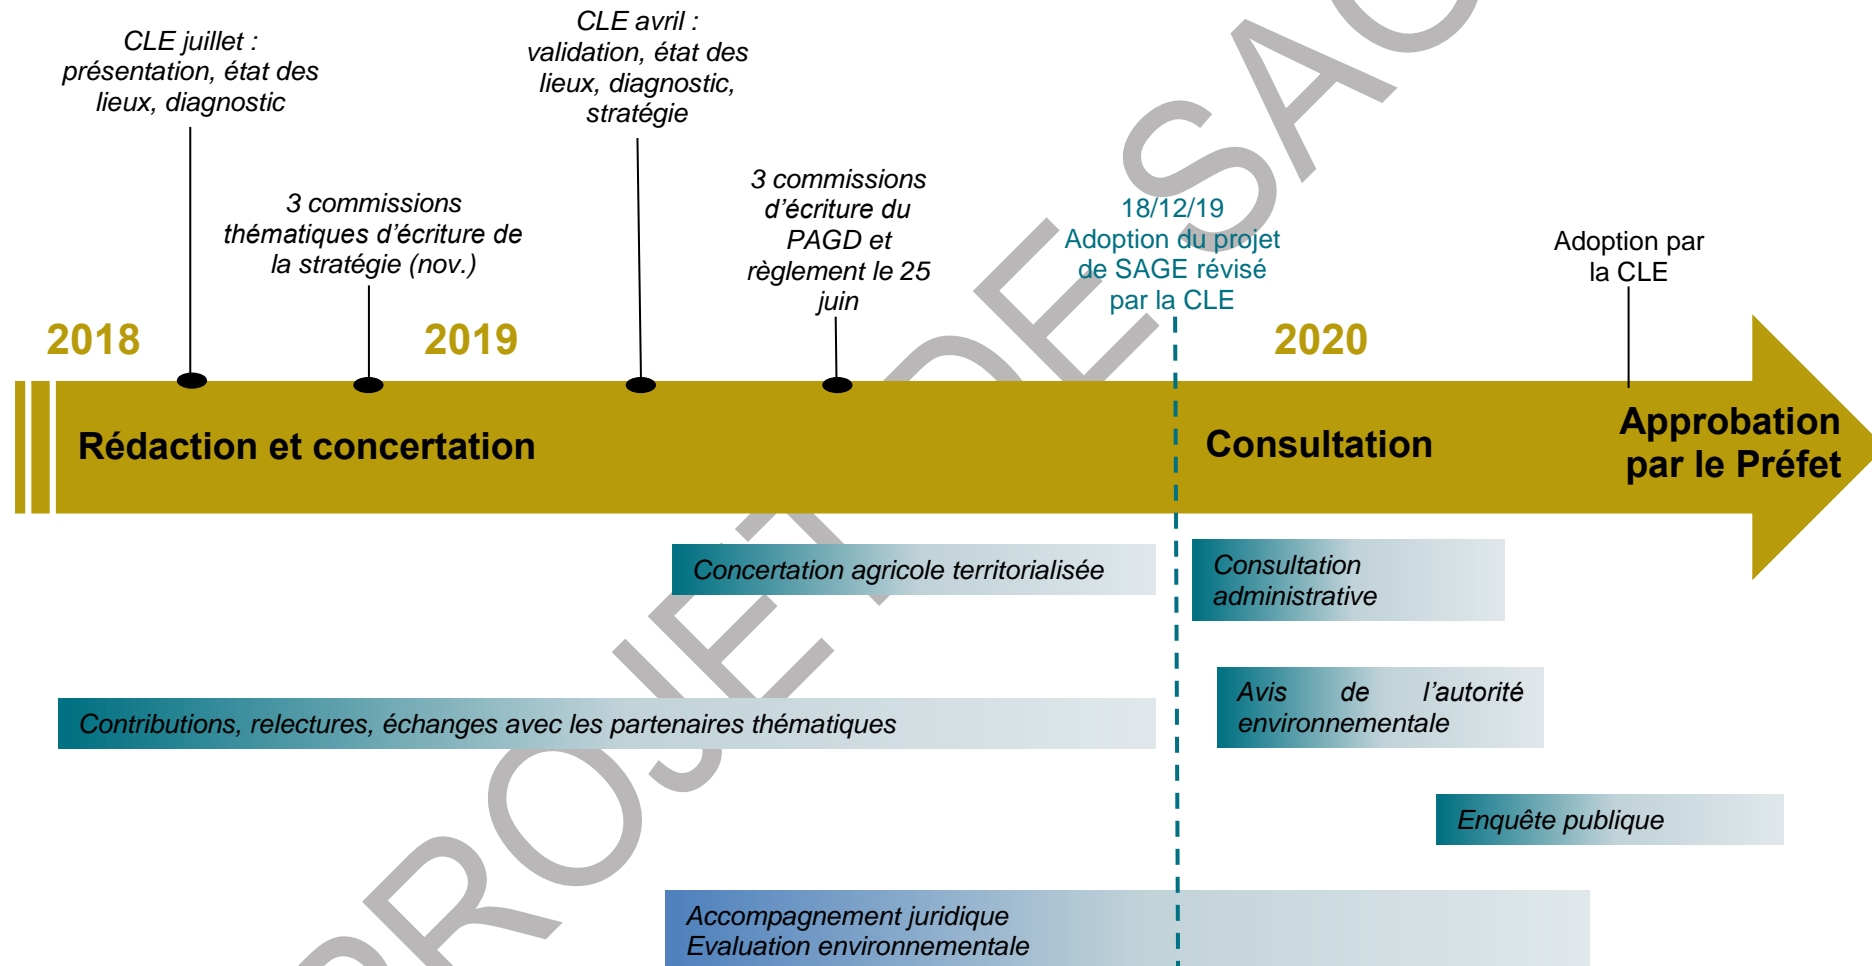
CLE juillet : présentation, état des lieux, diagnostic

CLE avril : validation, état des lieux, diagnostic, stratégie

3 commissions thématiques d'écriture de la stratégie (nov.)

3 commissions d'écriture du PAGD et règlement le 25 juin

18/12/19 Adoption du projet de SAGE révisé par la CLE

Adoption par la CLE

2018

2019

2020

Rédaction et concertation

Consultation

Approbation par le Préfet

Concertation agricole territorialisée

Consultation administrative

Avis de l'autorité environnementale

Contributions, relectures, échanges avec les partenaires thématiques

Enquête publique

Accompagnement juridique
Evaluation environnementale

PROJET DE SAGE